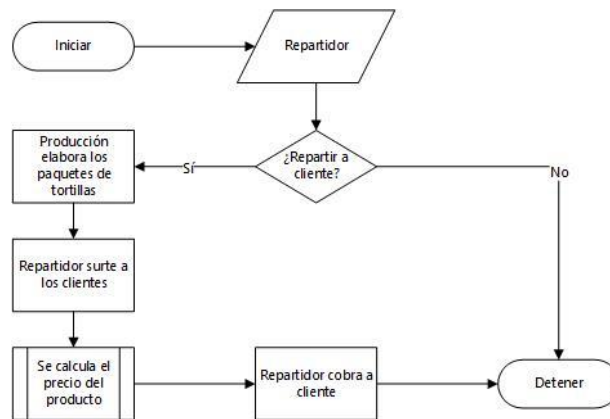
Iniciar

Repartidor

¿Repartir a cliente?

Sí

No

Producción elabora los paquetes de tortillas

Repartidor surte a los clientes

Se calcula el precio del producto

Repartidor cobra a cliente

Detener